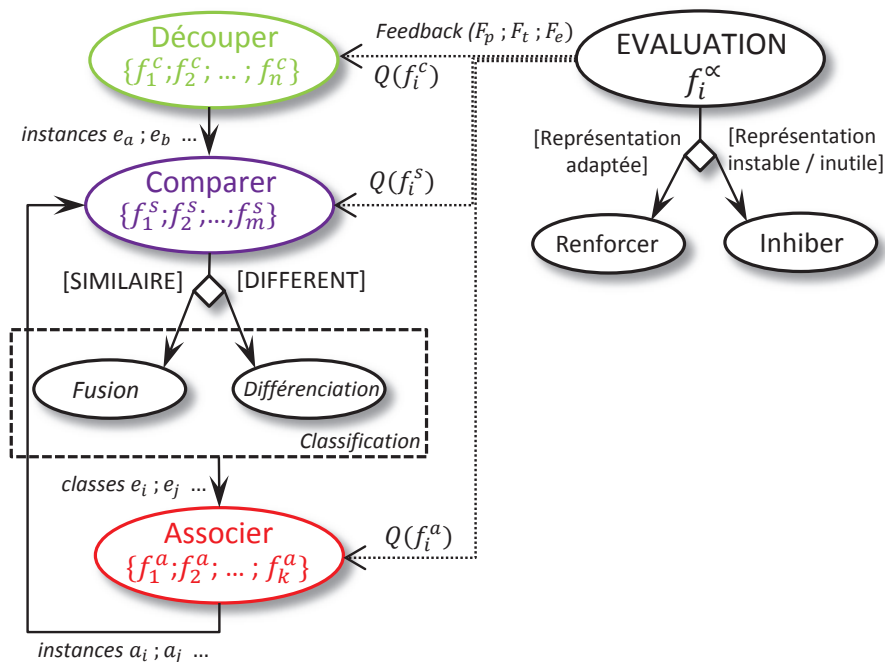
Découper
$\{f_1^c; f_2^c; \dots; f_n^c\}$

Feedback ($F_p$ ; $F_t$ ; $F_e$)

$Q(f_i^c)$

EVALUATION
$f_i^\propto$

[Représentation adaptée]

[Représentation instable / inutile]

Renforcer

Inhiber

instances $e_a$ ; $e_b$ ...

Comparer
$\{f_1^s; f_2^s; \dots; f_m^s\}$

$Q(f_i^s)$

[SIMILAIRE]

[DIFFERENT]

Fusion

Différenciation

Classification

classes $e_i$ ; $e_j$ ...

Associer
$\{f_1^a; f_2^a; \dots; f_k^a\}$

$Q(f_i^a)$

instances $a_i$ ; $a_j$ ...